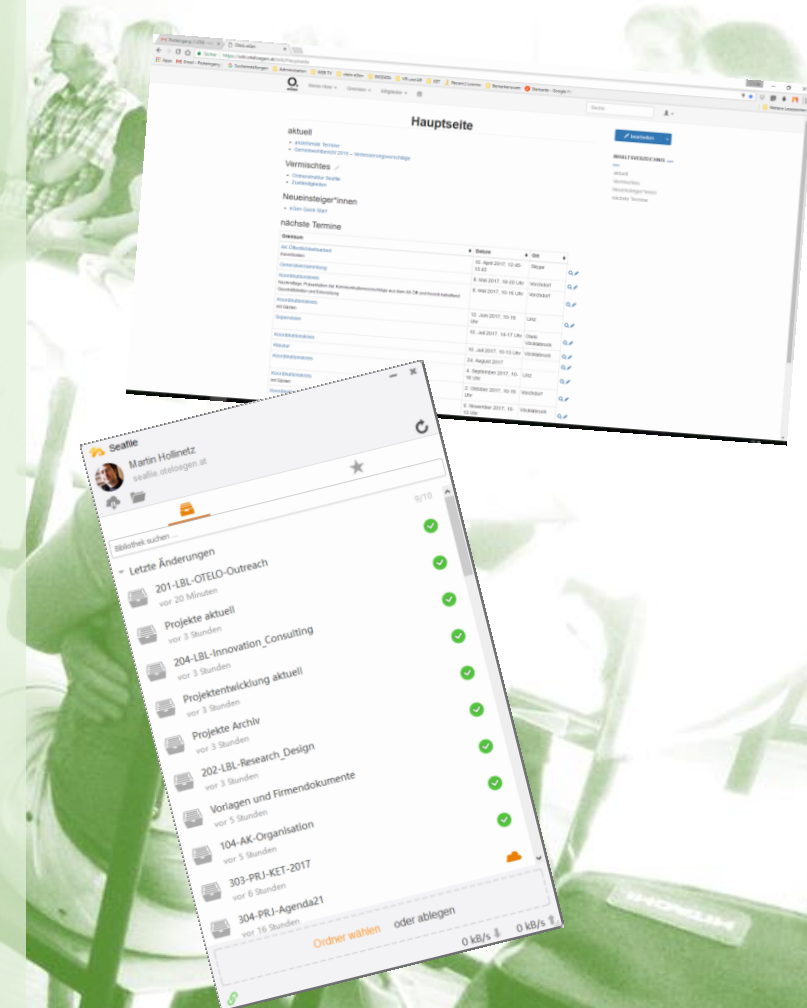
Hauptseite

aktuell

Vermischtes

Neueinsteiger*innen

nächste Termine

Seafile

Martin Hollinetz

seafile.oteloegen.at

Bibliothek suchen ...

Letzte Änderungen

201-LBL-OTELO-Outreach
vor 20 Minuten

Projekte aktuell
vor 3 Stunden

204-LBL-Innovation_Consulting
vor 3 Stunden

Projektentwicklung aktuell
vor 3 Stunden

Projekte Archiv
vor 3 Stunden

202-LBL-Research_Design
vor 3 Stunden

Vorlagen und Firmendokumente
vor 5 Stunden

104-AK-Organisation
vor 5 Stunden

303-PRJ-KET-2017
vor 6 Stunden

304-PRJ-Agenda21
vor 16 Stunden

Ordner wählen oder ablegen

0 kB/s 0 kB/s